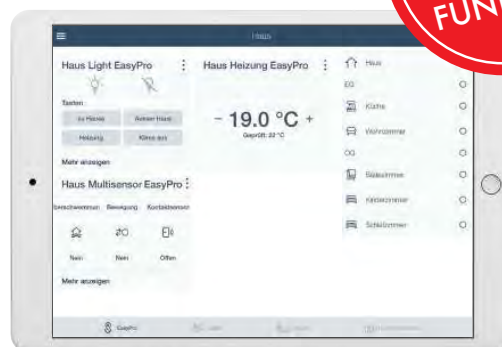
FUN

Haus

Haus Light EasyPro

Tasten

zu Hause

Ausser Haus

Heizung

Klima aus

Mehr anzeigen

Haus Heizung EasyPro

– 19.0 °C +

Gesoll: 22 °C

Haus Multisensor EasyPro

Erschütterung Bewegung Kontaktsensor

Nein

Nein

Offen

Mehr anzeigen

Haus

EG

Küche

Wohnzimmer

OG

Badezimmer

Kinderzimmer

Schlafzimmer

EasyPro